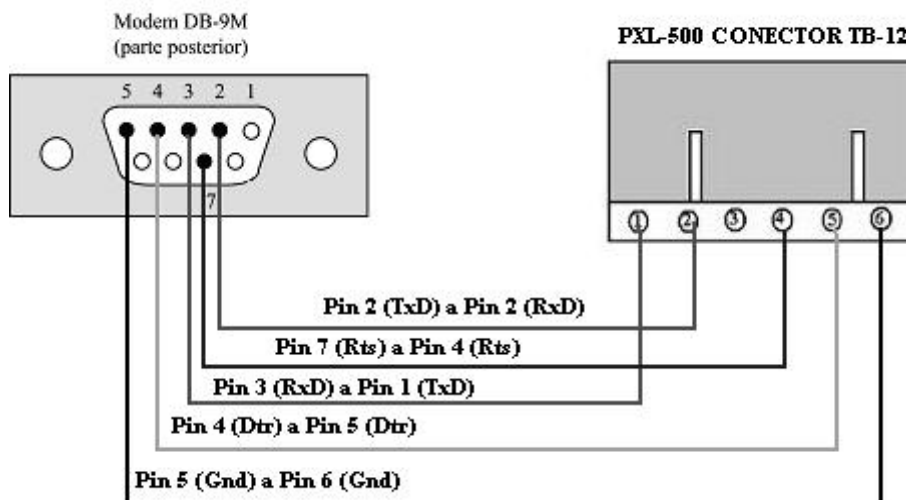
Modem DB-9M
(parte posterior)

5 4 3 2 1

7

PXL-500 CONECTOR TB-12

1 2 3 4 5 6

Pin 2 (TxD) a Pin 2 (RxD)

Pin 7 (Rts) a Pin 4 (Rts)

Pin 3 (RxD) a Pin 1 (TxD)

Pin 4 (Dtr) a Pin 5 (Dtr)

Pin 5 (Gnd) a Pin 6 (Gnd)